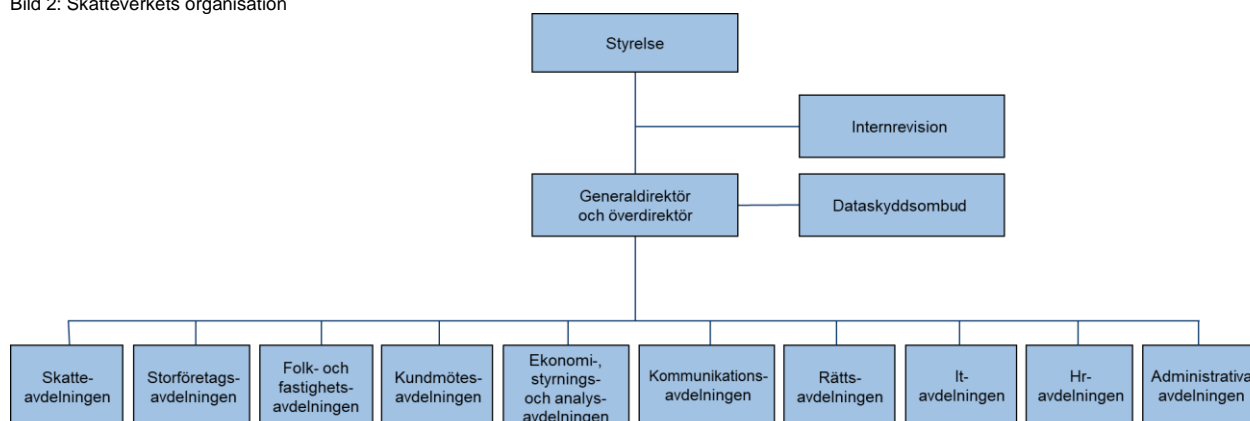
Bild 2: Skatteverkets organisation

Styrelse

Internrevision

Generaldirektör och överdirektör

Dataskyddsombud

Skatteavdelningen

Storföretagsavdelningen

Folk- och fastighetsavdelningen

Kundmötesavdelningen

Ekonomi-, styrnings- och analysavdelningen

Kommunikationsavdelningen

Rättsavdelningen

It-avdelningen

Hr-avdelningen

Administrativa avdelningen